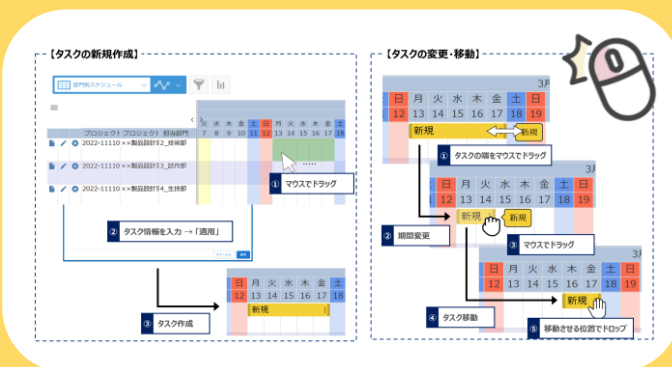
【タスクの新規作成】

部門別スケジュール

プロジェクトI プロジェクトI 担当部門

2022-11110 ××製品設計Ⅱ2_技術部
2022-11110 ××製品設計Ⅱ3_試作部
2022-11110 ××製品設計Ⅱ4_生技部

火 水 木 金 土 日 月 火 水 木 金 土
7 8 9 10 11 12 13 14 15 16 17 18

① マウスでドラッグ

② タスク情報を入力 → 「適用」

日 月 火 水 木 金 土
12 13 14 15 16 17 18

新規

③ タスク作成

【タスクの変更・移動】

3月

日 月 火 水 木 金 土 日
12 13 14 15 16 17 18 19

新規 新規

① タスクの端をマウスでドラッグ

3月

日 月 火 水 木 金 土 日
12 13 14 15 16 17 18 19

新規 新規

② 期間変更

③ マウスでドラッグ

3月

日 月 火 水 木 金 土 日
12 13 14 15 16 17 18 19

新規

④ タスク移動

⑤ 移動させる位置でドロップ